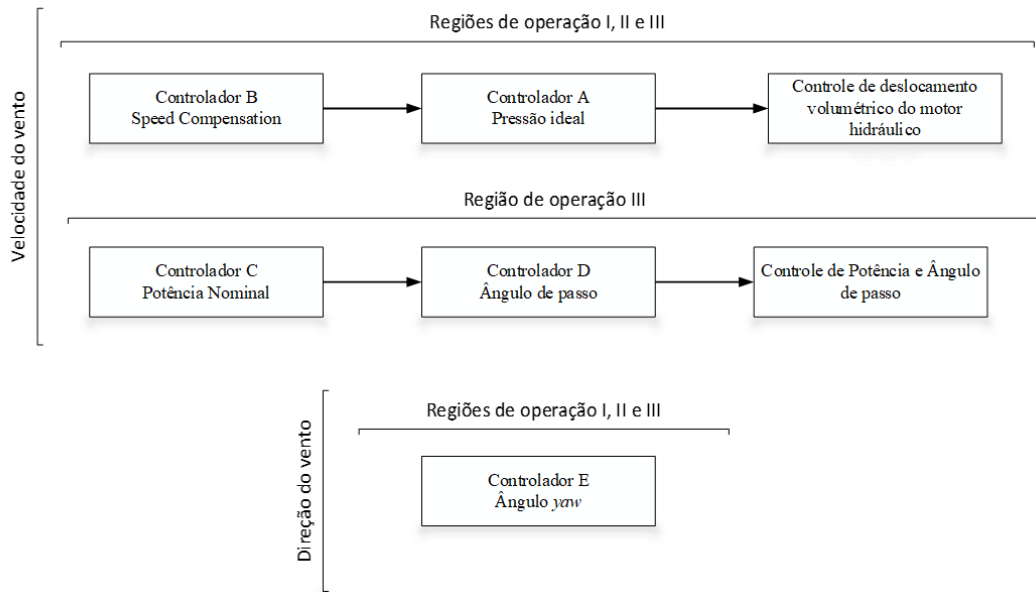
Velocidade do vento

Regiões de operação I, II e III

Controlador B
Speed Compensation

Controlador A
Pressão ideal

Controle de deslocamento volumétrico do motor hidráulico

Região de operação III

Controlador C
Potência Nominal

Controlador D
Ângulo de passo

Controle de Potência e Ângulo de passo

Direção do vento

Regiões de operação I, II e III

Controlador E
Ângulo *yaw*